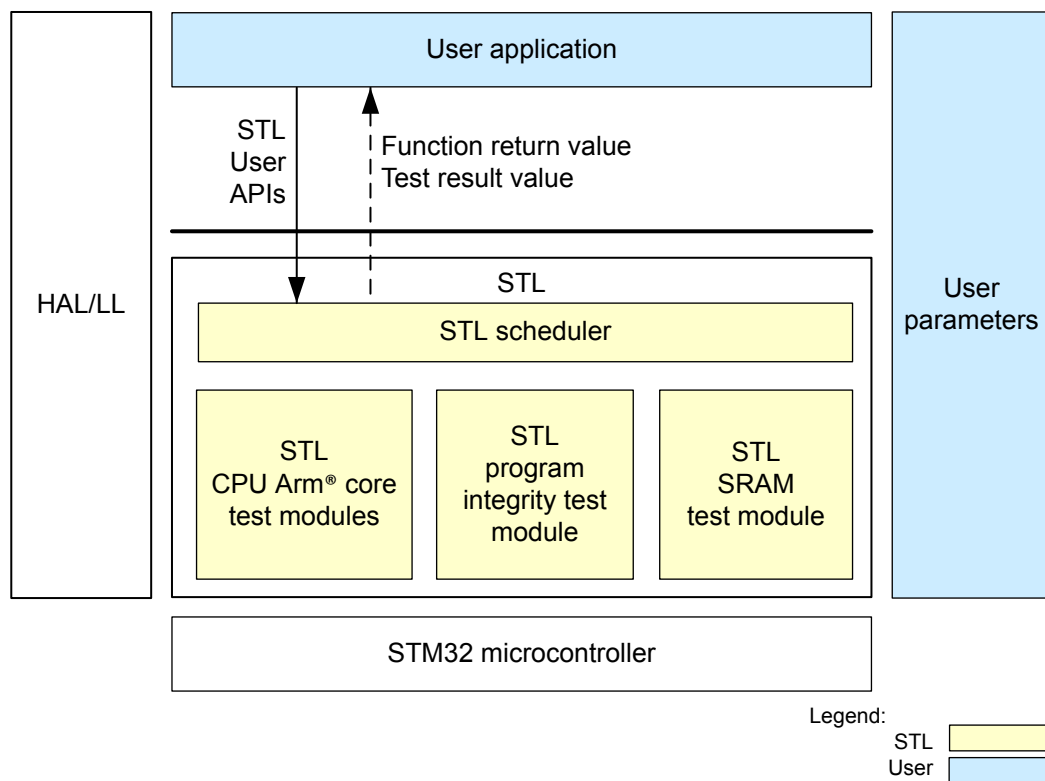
HAL/LL

User application

STL User APIs

Function return value
Test result value

STL

STL scheduler

STL CPU Arm® core test modules

STL program integrity test module

STL SRAM test module

User parameters

STM32 microcontroller

Legend:
STL
User